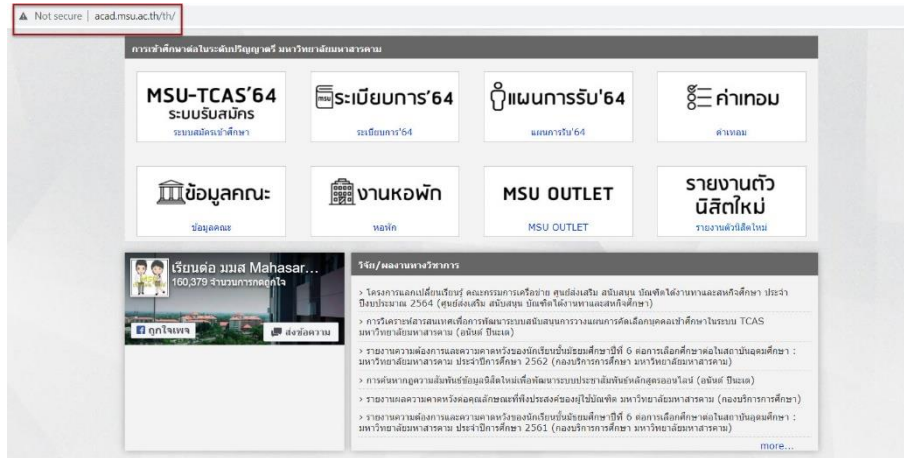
Not secure | acad.msu.ac.th/th/

การเข้าศึกษาต่อในระดับปริญญาตรี มหาวิทยาลัยมหาสารคาม

MSU-TCAS'64 ระบบรับสมัคร
ระบบสมัครเข้าศึกษา

ระเบียบการ'64
ระเบียบการ'64

แผนการรับ'64
แผนการรับ'64

ค่าเทอม
ค่าเทอม

ข้อมูลคณะ
ข้อมูลคณะ

งานหอพัก
หอพัก

MSU OUTLET
MSU OUTLET

รายงานตัวนิสิตใหม่
รายงานตัวนิสิตใหม่

เรียนต่อ มมส Mahasar...
160,379 จำนวนการกดถูกใจ
ถูกใจเพจ
ส่งข้อความ

วิจัย/ผลงานทางวิชาการ

> โครงการแลกเปลี่ยนเรียนรู้ คณะกรรมการเครือข่าย ศูนย์ส่งเสริม สนับสนุน บัณฑิตได้งานทำและสหกิจศึกษา ประจำปีงบประมาณ 2564 (ศูนย์ส่งเสริม สนับสนุน บัณฑิตได้งานทำและสหกิจศึกษา)

> การวิเคราะห์สารสนเทศเพื่อการพัฒนาระบบสนับสนุนการวางแผนการคัดเลือกบุคคลเข้าศึกษาในระบบ TCAS มหาวิทยาลัยมหาสารคาม (อนันต์ ปินะเต)

> รายงานความต้องการและความคาดหวังของนักเรียนชั้นมัธยมศึกษาปีที่ 6 ต่อการเลือกศึกษาต่อในสถาบันอุดมศึกษา : มหาวิทยาลัยมหาสารคาม ประจำปีการศึกษา 2562 (กองบริการการศึกษา มหาวิทยาลัยมหาสารคาม)

> การค้นหากฎความสัมพันธ์ข้อมูลนิสิตใหม่เพื่อพัฒนาระบบประชาสัมพันธ์หลักสูตรออนไลน์ (อนันต์ ปินะเต)

> รายงานผลความคาดหวังต่อคุณลักษณะที่พึงประสงค์ของผู้ใช้บัณฑิต มหาวิทยาลัยมหาสารคาม (กองบริการการศึกษา)

> รายงานความต้องการและความคาดหวังของนักเรียนชั้นมัธยมศึกษาปีที่ 6 ต่อการเลือกศึกษาต่อในสถาบันอุดมศึกษา : มหาวิทยาลัยมหาสารคาม ประจำปีการศึกษา 2561 (กองบริการการศึกษา มหาวิทยาลัยมหาสารคาม)

more...